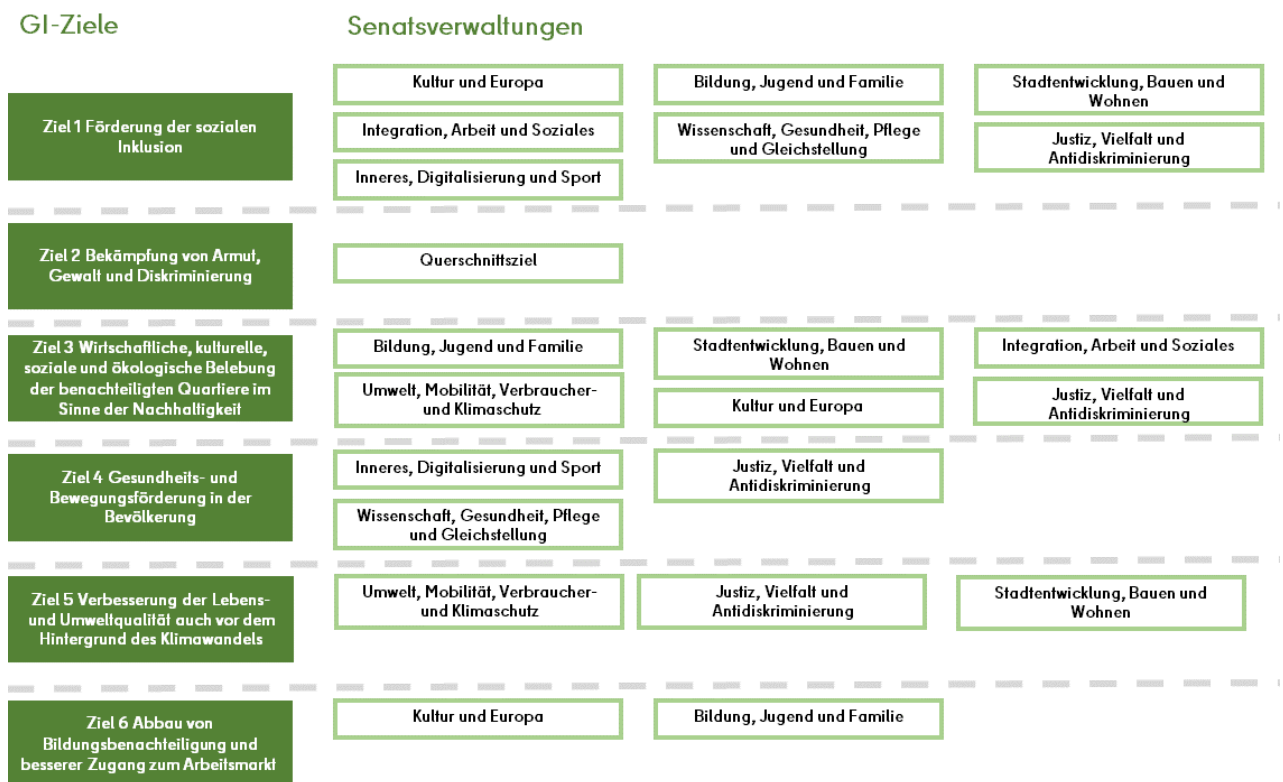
GI-Ziele

Senatsverwaltungen

Ziel 1 Förderung der sozialen Inklusion

Kultur und Europa

Integration, Arbeit und Soziales

Inneres, Digitalisierung und Sport

Bildung, Jugend und Familie

Wissenschaft, Gesundheit, Pflege und Gleichstellung

Stadtentwicklung, Bauen und Wohnen

Justiz, Vielfalt und Antidiskriminierung

Ziel 2 Bekämpfung von Armut, Gewalt und Diskriminierung

Querschnittsziel

Ziel 3 Wirtschaftliche, kulturelle, soziale und ökologische Belebung der benachteiligten Quartiere im Sinne der Nachhaltigkeit

Bildung, Jugend und Familie

Umwelt, Mobilität, Verbraucher- und Klimaschutz

Stadtentwicklung, Bauen und Wohnen

Kultur und Europa

Integration, Arbeit und Soziales

Justiz, Vielfalt und Antidiskriminierung

Ziel 4 Gesundheits- und Bewegungsförderung in der Bevölkerung

Inneres, Digitalisierung und Sport

Wissenschaft, Gesundheit, Pflege und Gleichstellung

Justiz, Vielfalt und Antidiskriminierung

Ziel 5 Verbesserung der Lebens- und Umweltqualität auch vor dem Hintergrund des Klimawandels

Umwelt, Mobilität, Verbraucher- und Klimaschutz

Justiz, Vielfalt und Antidiskriminierung

Stadtentwicklung, Bauen und Wohnen

Ziel 6 Abbau von Bildungsbenachteiligung und besserer Zugang zum Arbeitsmarkt

Kultur und Europa

Bildung, Jugend und Familie